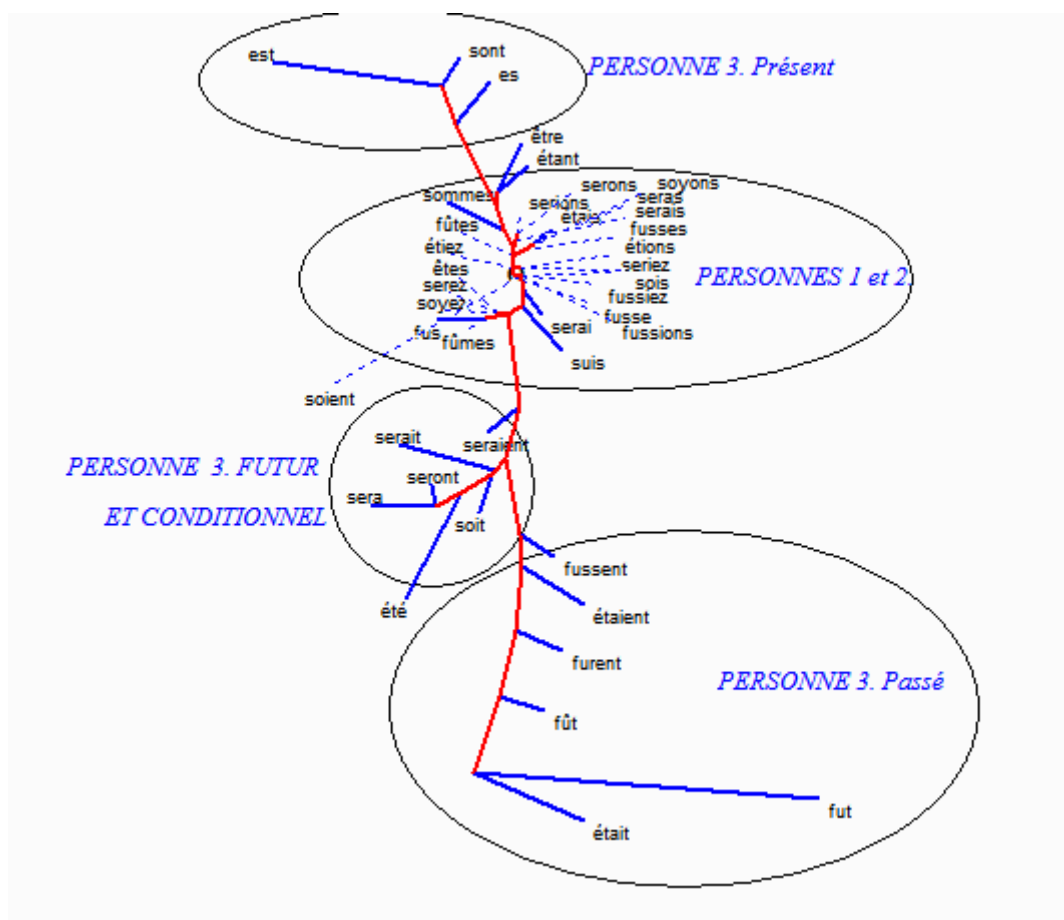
est
sont
es
PERSONNE 3. Présent
être
étant
sommes
serons
soyons
serions
seras
étais
serais
fûtes
fusses
étiez
étions
êtes
seriez
serez
sois
PERSONNES 1 et 2
soyez
fussiez
fus
fusse
serai
fûmes
fussions
suis
soient
serait
seraient
PERSONNE 3. FUTUR
ET CONDITIONNEL
seront
sera
soit
fussent
été
étaient
furent
PERSONNE 3. Passé
fût
fut
était